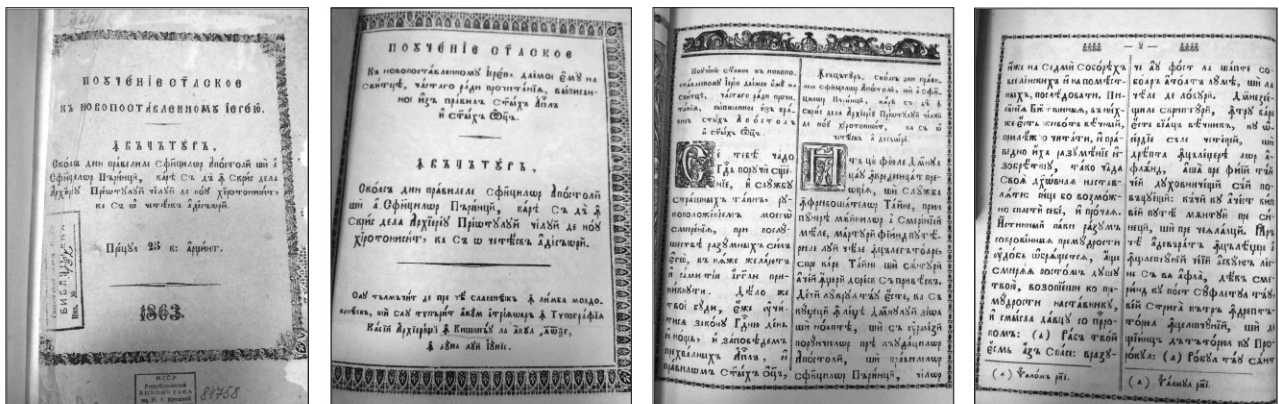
ПОУЧЕНІЕ ОТЕЧЕСКОЕ

КЪ НОВОПОСТАВЛЕННОМУ ІЕРЕЮ.

ДЕСЧЪТЪРЪ,

Скоасъ дин правилеле Сфинцилор Апостолй ши а Сфинцилор Пъринцй, карй Сѫ дѫ ф Скрис дела Архіерей Преоцилор чілор де ноу хіротонисиць, ка Сѫ ѡ цинѫ ши Сѫ ѡ ціетѣскъ адесѣорй.

Прецѹл 25 к: Арџинт.

1863.

БИБЛ. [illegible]

84768

ПОУЧЕНІЕ ОТЕЧЕСКОЕ

Къ новопоставленному Іерею, даемое ему на свитцѣ, частаго ради прочитанїя, выписанное изъ правилъ Святыхъ Апостоловъ и Святыхъ Отцевъ.

ДЕСЧЪТЪРЪ,

Скоасъ дин правилеле Сфинцилор Апостолй ши а Сфинцилор Пъринцй, карй Сѫ дѫ ф Скрис дела Архіерей Преоцилор чілор де ноу хіротонисиць, ка Сѫ ѡ цинѫ ши Сѫ ѡ ціетѣскъ адесѣорй.

Ѡлѫ тълмъчит де пре лѣ славенеск ф лимба молдовенѣскъ, ши сау типърит ачум ф Типографіа Бисерічий Архіерійй ф Кишинъѹ ла анул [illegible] ф луна луй Іѹній.

Поученіе Отеческое къ новопоставленному Іерею даемое ему на свитцѣ, частаго ради прочитанія, выписанное изъ правилъ святыхъ Апостолъ и святыхъ Отецъ.

Десчътър. Скоасъ дин правилеле Сфинцилор Апостолй, ши а Сфинцилор Пъринцй, карй Сѫ дѫ ф Скрис дела Архіерей Преоцилор чілор де ноу хіротонисиць, ка Сѫ ѡ цинѫ ши Сѫ ѡ ціетѣскъ адесѣорй.

Се тебѣ чадо, Гдь поставй свѧщенника, и служѣ страшнымъ тайнамъ, богопоклоненнымъ моглъ смиренно, при сослужителѣ разумныхъ силъ, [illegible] желаніе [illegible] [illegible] Дѣло же твоѣ буди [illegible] закона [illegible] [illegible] правилахъ святыхъ Апостолъ и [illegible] святыхъ Отцъ.

Пе тине фиюле Домнꙋл аꙋ рѫндꙋит преѡт, ши Слѫжѣ ф фрикошателор Таине, прин пѹтѣре маи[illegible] ши смерѝтѫ мѣле, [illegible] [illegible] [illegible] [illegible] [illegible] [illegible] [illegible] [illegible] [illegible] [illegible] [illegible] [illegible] Апостолй, ши правилелор Сфинцилор Пъринцй, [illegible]

— 2 —

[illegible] на Седмй Соборъ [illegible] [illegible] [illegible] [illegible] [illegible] Бг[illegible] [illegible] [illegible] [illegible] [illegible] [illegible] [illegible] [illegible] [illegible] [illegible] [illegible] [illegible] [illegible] Свою духовнаѧ наставленїѧ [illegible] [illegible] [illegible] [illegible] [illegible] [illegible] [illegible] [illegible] твой, возоп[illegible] ко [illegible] мудрости наставникꙋ, и смысла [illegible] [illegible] кому: (а) Гдѣ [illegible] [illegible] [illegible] Спасе: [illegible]

(а) Ѱалом. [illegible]

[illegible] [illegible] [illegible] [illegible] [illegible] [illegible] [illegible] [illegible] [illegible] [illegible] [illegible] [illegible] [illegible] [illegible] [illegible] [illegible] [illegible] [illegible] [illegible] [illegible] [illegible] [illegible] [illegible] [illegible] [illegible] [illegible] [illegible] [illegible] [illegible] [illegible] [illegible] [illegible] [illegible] (а) Рогꙋл тъꙋ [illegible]

(а) Ѱалмꙋл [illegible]